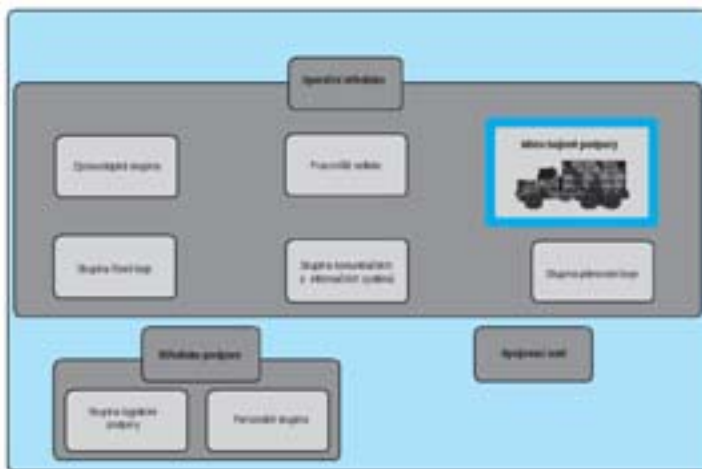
Operační středisko

Zpravodajská skupina

Pracoviště velitele

Místo bojové podpory

Skupina řízení boje

Skupina komunikačních a informačních systémů

Skupina plánování boje

Středisko podpory

Spojovací uzel

Skupina logistické podpory

Personální skupina